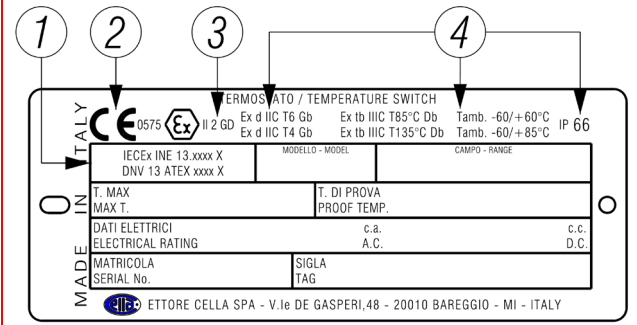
1 2 3 4

MADE IN ITALY

CE 0575 Ex II 2 GD

TERMOSTATO / TEMPERATURE SWITCH

Ex d IIC T6 Gb
Ex d IIC T4 Gb

Ex tb IIIC T85°C Db
Ex tb IIIC T135°C Db

Tamb. -60/+60°C
Tamb. -60/+85°C

IP 66

| IECEx INE 13.xxxx X DNV 13 ATEX xxxx X | MODELLO - MODEL | CAMPO - RANGE |
|---|---|---|

| T. MAX MAX T. | T. DI PROVA PROOF TEMP. |
|---|---|

| DATI ELETTRICI ELECTRICAL RATING | c.a. A.C. | c.c. D.C. |
|---|---|---|

| MATRICOLA SERIAL No. | SIGLA TAG |
|---|---|

cella ETTORE CELLA SPA - V.le DE GASPERI,48 - 20010 BAREGGIO - MI - ITALY